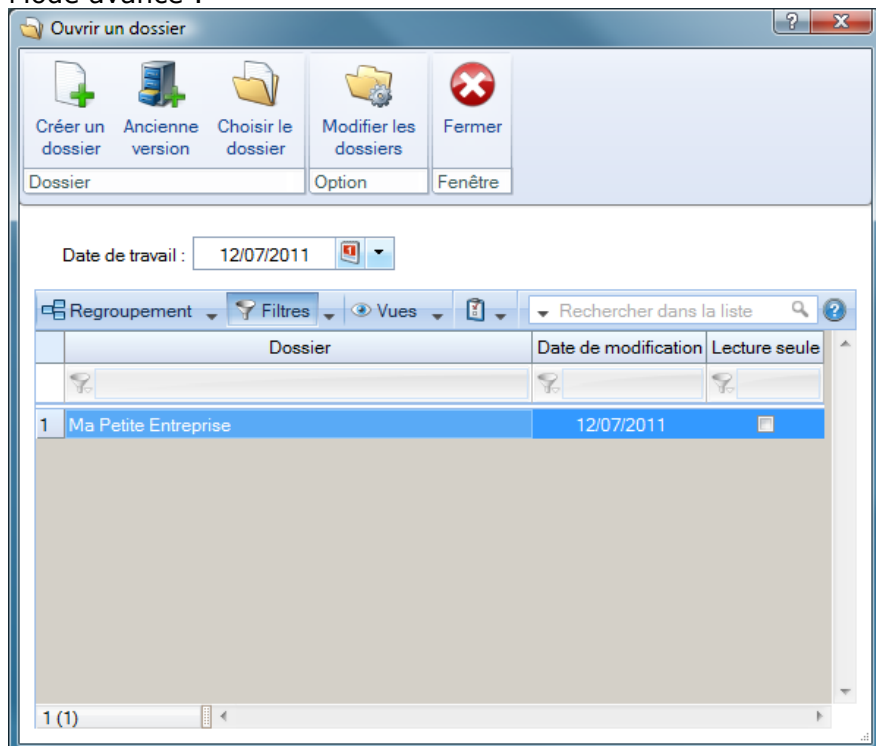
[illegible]

Ouvrir un dossier

Créer un dossier
Ancienne version
Choisir le dossier
Dossier

Modifier les dossiers
Option

Fermer
Fenêtre

Date de travail : 12/07/2011

Regroupement
Filtres
Vues
Rechercher dans la liste

| | Dossier | Date de modification | Lecture seule |
|---|---|---|---|
| 1 | Ma Petite Entreprise | 12/07/2011 | ☐ |

1 (1)